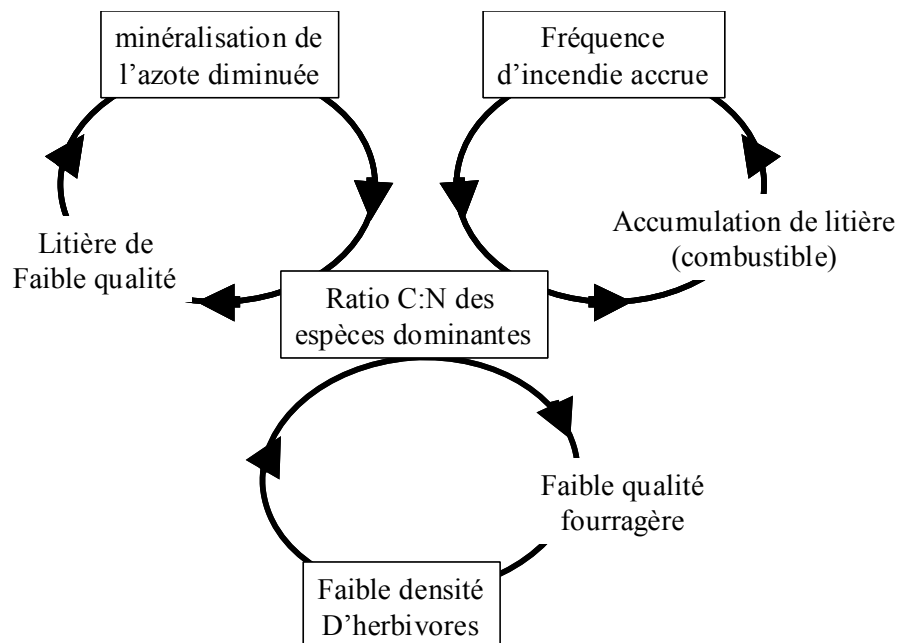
minéralisation de l’azote diminuée

Fréquence d’incendie accrue

Litière de Faible qualité

Accumulation de litière (combustible)

Ratio C:N des espèces dominantes

Faible qualité fourragère

Faible densité D’herbivores